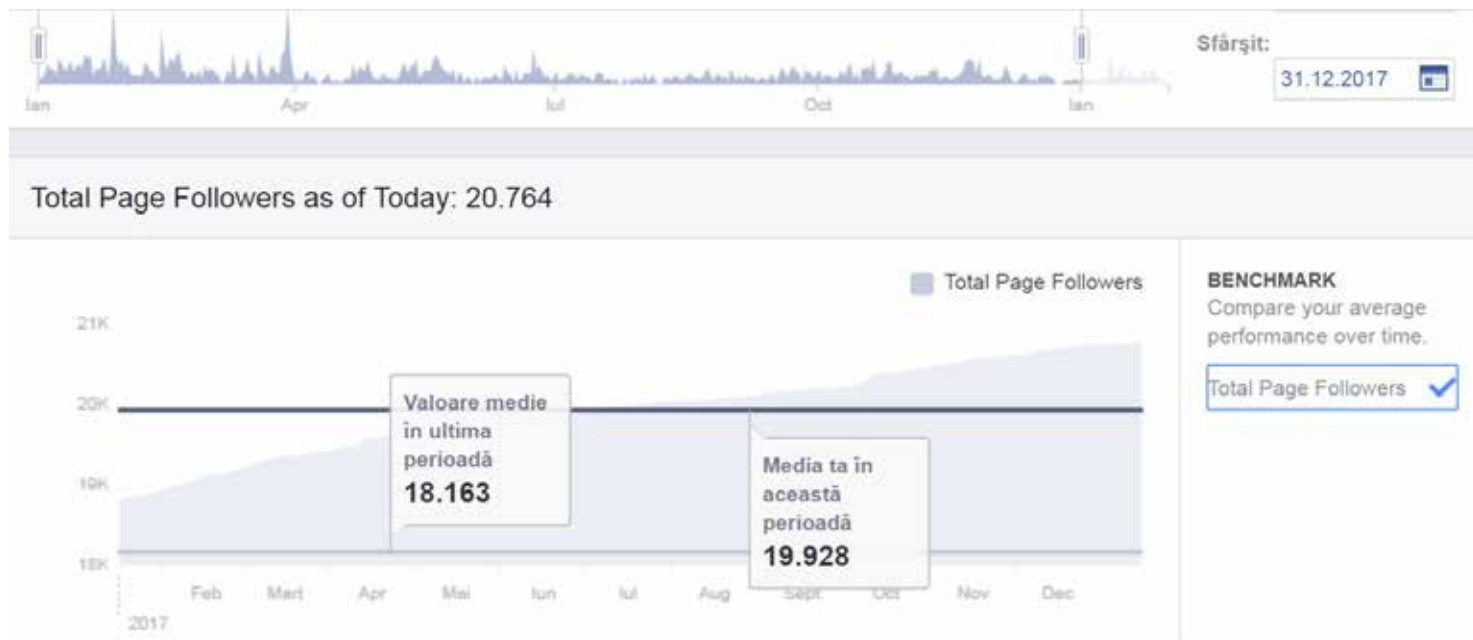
Ian Apr Iul Oct Ian

Sfârșit:

31.12.2017

Total Page Followers as of Today: 20.764

Total Page Followers

21K

20K

19K

18K

Valoare medie in ultima perioadă
18.163

Media ta în această perioadă
19.928

Feb Mart Apr Mai Iun Iul Aug Sept Oct Nov Dec
2017

BENCHMARK
Compare your average performance over time.

Total Page Followers